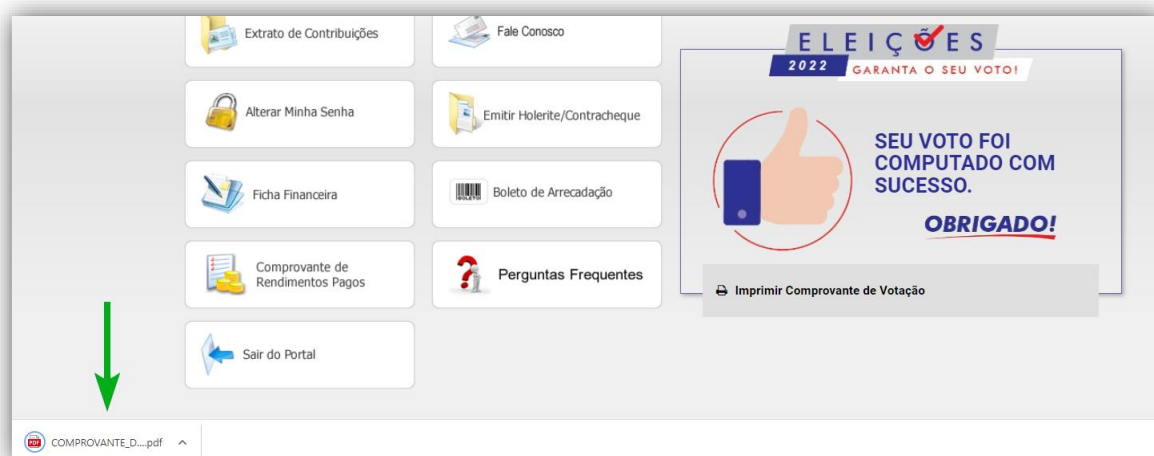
Extrato de Contribuições

Fale Conosco

ELEIÇÕES
2022 GARANTA O SEU VOTO!

Alterar Minha Senha

Emitir Holerite/Contracheque

SEU VOTO FOI COMPUTADO COM SUCESSO.

OBRIGADO!

Ficha Financeira

BOLETO Boleto de Arrecadação

Comprovante de Rendimentos Pagos

Perguntas Frequentes

Imprimir Comprovante de Votação

Sair do Portal

PDF COMPROVANTE_D....pdf ^